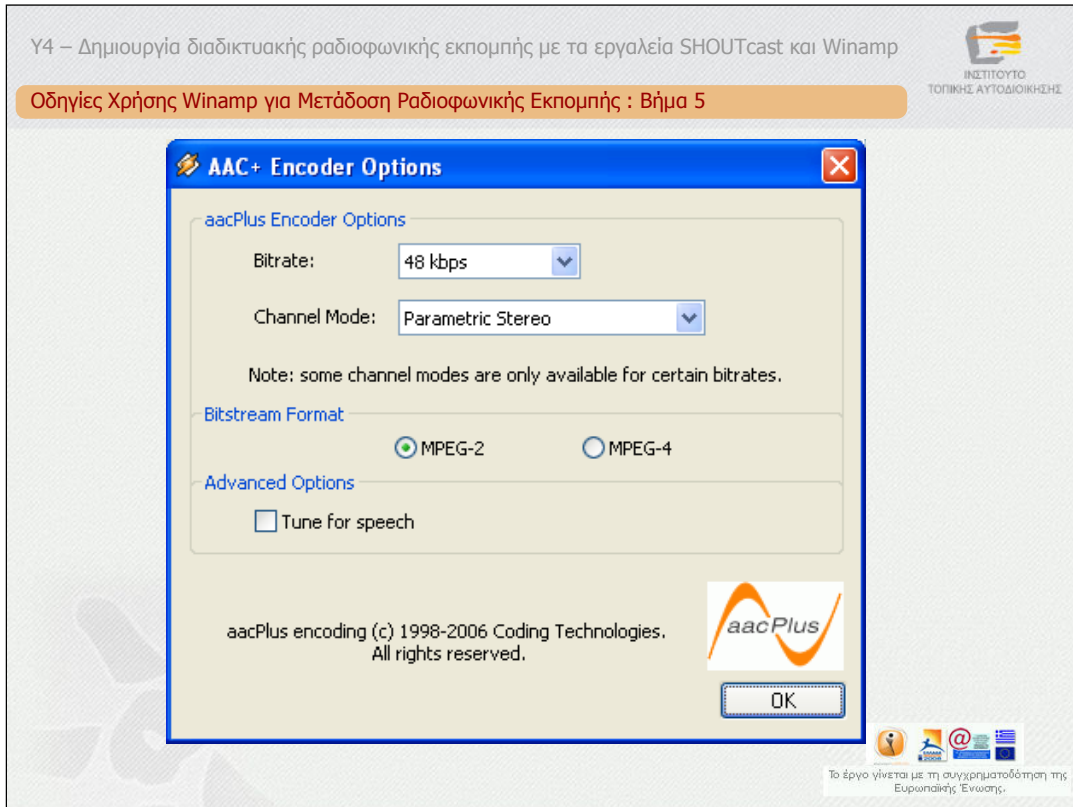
Υ4 – Δημιουργία διαδικτυακής ραδιοφωνικής εκπομπής με τα εργαλεία SHOUTcast και Winamp

ΙΝΣΤΙΤΟΥΤΟ ΤΟΠΙΚΗΣ ΑΥΤΟΔΙΟΙΚΗΣΗΣ

Οδηγίες Χρήσης Winamp για Μετάδοση Ραδιοφωνικής Εκπομπής : Βήμα 5

AAC+ Encoder Options

aacPlus Encoder Options

Bitrate: 48 kbps

Channel Mode: Parametric Stereo

Note: some channel modes are only available for certain bitrates.

Bitstream Format

MPEG-2 MPEG-4

Advanced Options

Tune for speech

aacPlus encoding (c) 1998-2006 Coding Technologies. All rights reserved.

aacPlus

OK

Το έργο γίνεται με τη συγχρηματοδότηση της Ευρωπαϊκής Ένωσης.